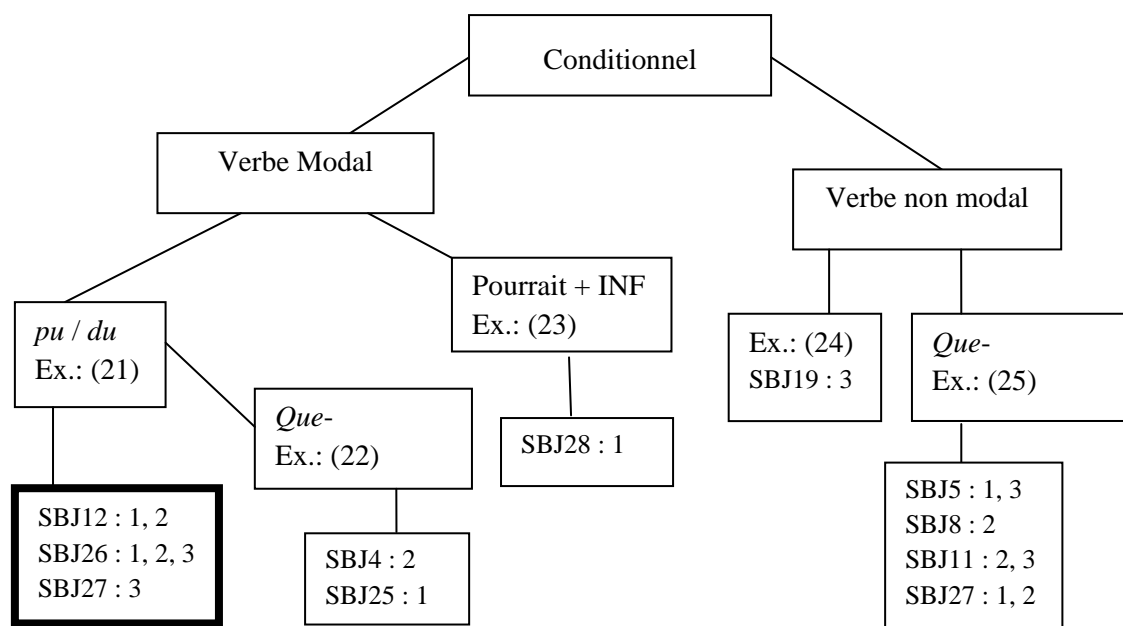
Conditionnel

Verbe Modal

Verbe non modal

*pu* / *du*
Ex.: (21)

Pourrait + INF
Ex.: (23)

*Que*-
Ex.: (22)

SBJ28 : 1

Ex.: (24)
SBJ19 : 3

*Que*-
Ex.: (25)

SBJ12 : 1, 2
SBJ26 : 1, 2, 3
SBJ27 : 3

SBJ4 : 2
SBJ25 : 1

SBJ5 : 1, 3
SBJ8 : 2
SBJ11 : 2, 3
SBJ27 : 1, 2